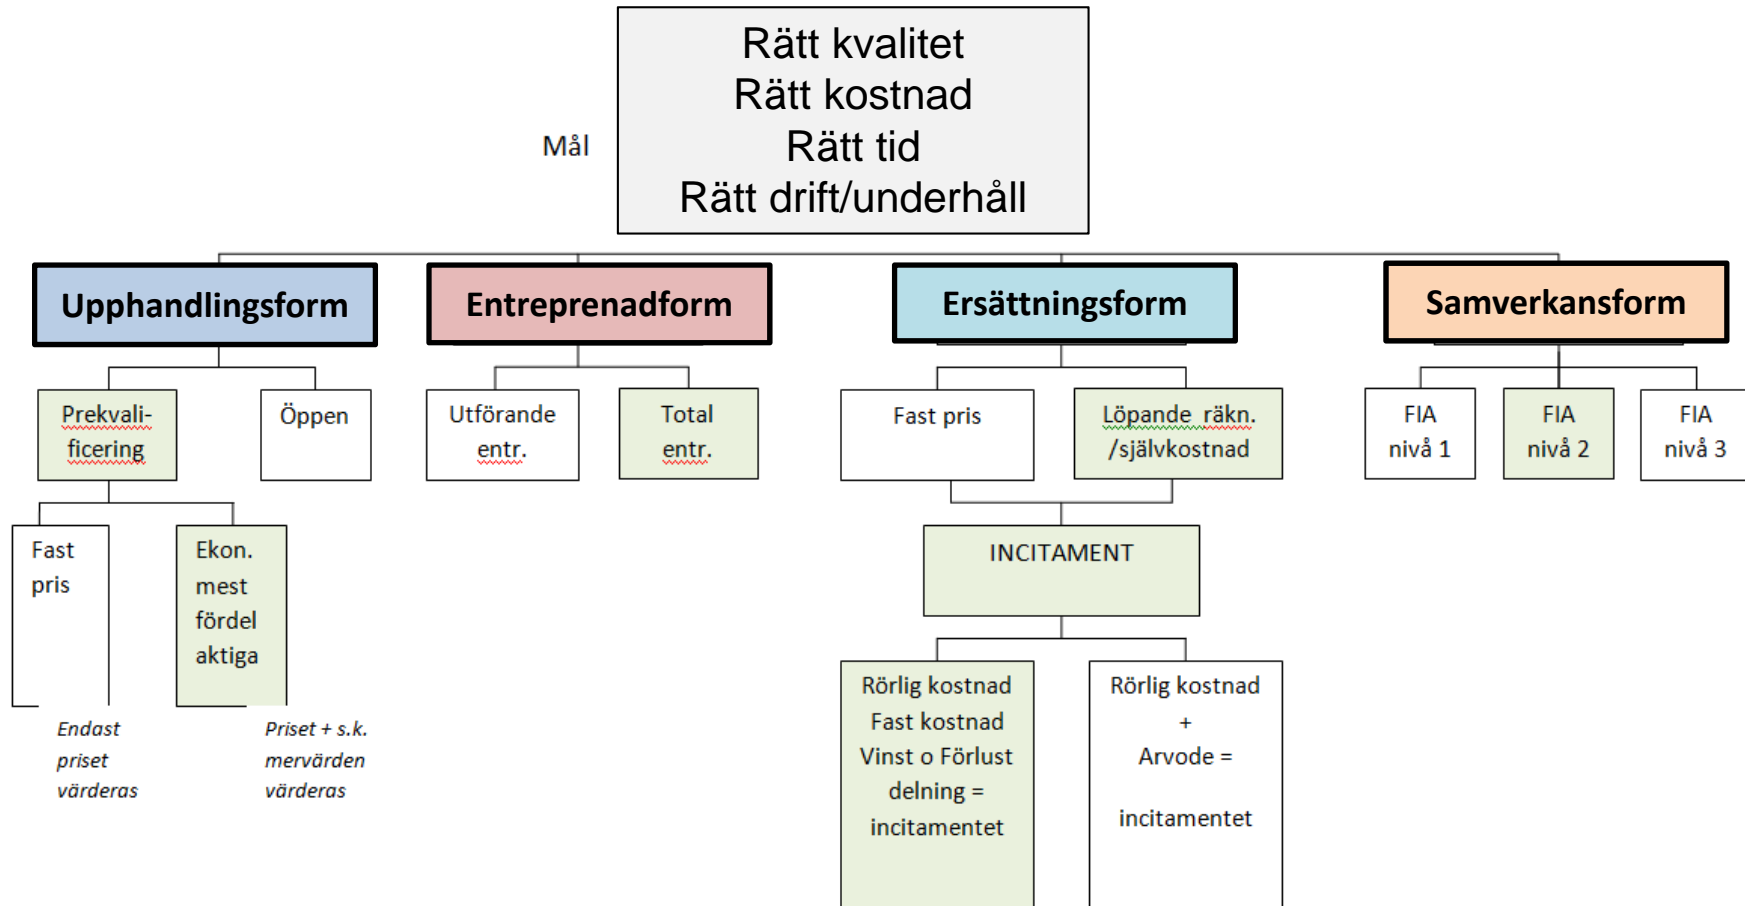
Mål

Rätt kvalitet
Rätt kostnad
Rätt tid
Rätt drift/underhåll

Upphandlingsform

Entreprenadform

Ersättningsform

Samverkansform

Prekvali-
ficering

Öppen

Utförande
entr.

Total
entr.

Fast pris

Löpande räkn.
/självkostnad

FIA
nivå 1

FIA
nivå 2

FIA
nivå 3

Fast
pris

Ekon.
mest
fördel
aktiga

INCITAMENT

Endast
priset
värderas

Priset + s.k.
mervärden
värderas

Rörlig kostnad
Fast kostnad
Vinst o Förlust
delning =
incitamentet

Rörlig kostnad
+
Arvode =

incitamentet